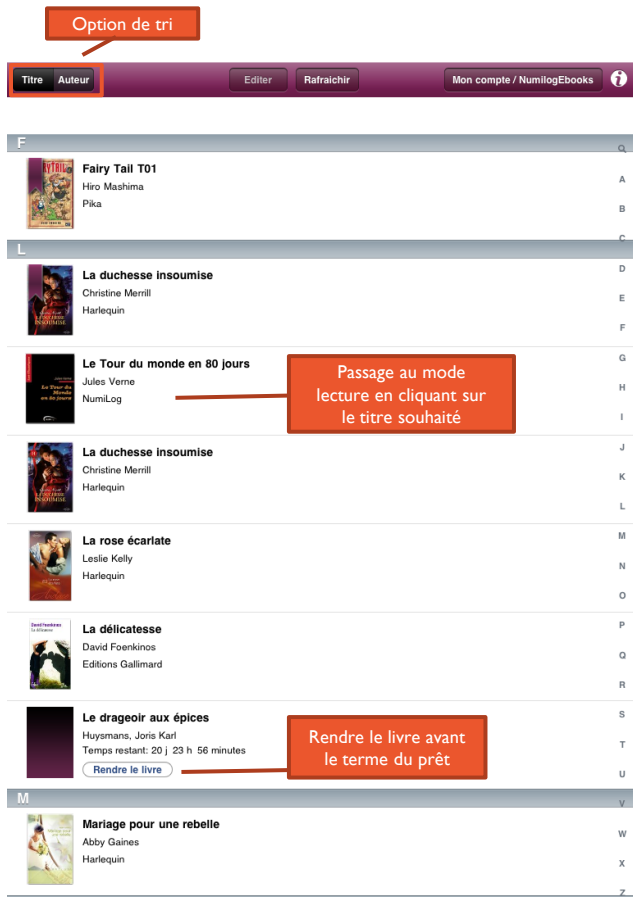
Option de tri

Titre Auteur

Editer

Rafraichir

Mon compte / NumilogEbooks

F

Fairy Tail T01
Hiro Mashima
Pika

L

La duchesse insoumise
Christine Merrill
Harlequin

Le Tour du monde en 80 jours
Jules Verne
NumiLog

Passage au mode lecture en cliquant sur le titre souhaité

La duchesse insoumise
Christine Merrill
Harlequin

La rose écarlate
Leslie Kelly
Harlequin

La délicatesse
David Foenkinos
Editions Gallimard

Le drageoir aux épices
Huysmans, Joris Karl
Temps restant: 20 j 23 h 56 minutes
Rendre le livre

Rendre le livre avant le terme du prêt

M

Mariage pour une rebelle
Abby Gaines
Harlequin

Q
A
B
C
D
E
F
G
H
I
J
K
L
M
N
O
P
Q
R
S
T
U
V
W
X
Z